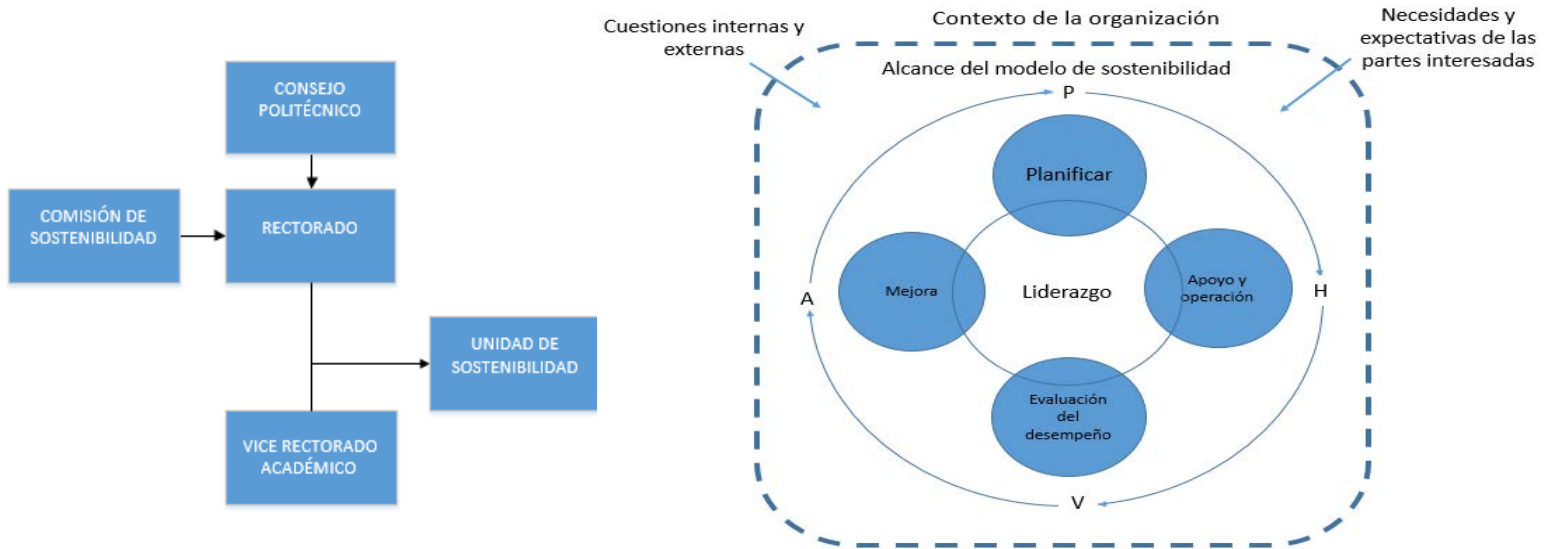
CONSEJO POLITÉCNICO

COMISIÓN DE SOSTENIBILIDAD

RECTORADO

UNIDAD DE SOSTENIBILIDAD

VICE RECTORADO ACADÉMICO

Cuestiones internas y externas

Contexto de la organización

Necesidades y expectativas de las partes interesadas

Alcance del modelo de sostenibilidad

P

Planificar

Mejora

Liderazgo

Apoyo y operación

A

H

Evaluación del desempeño

V